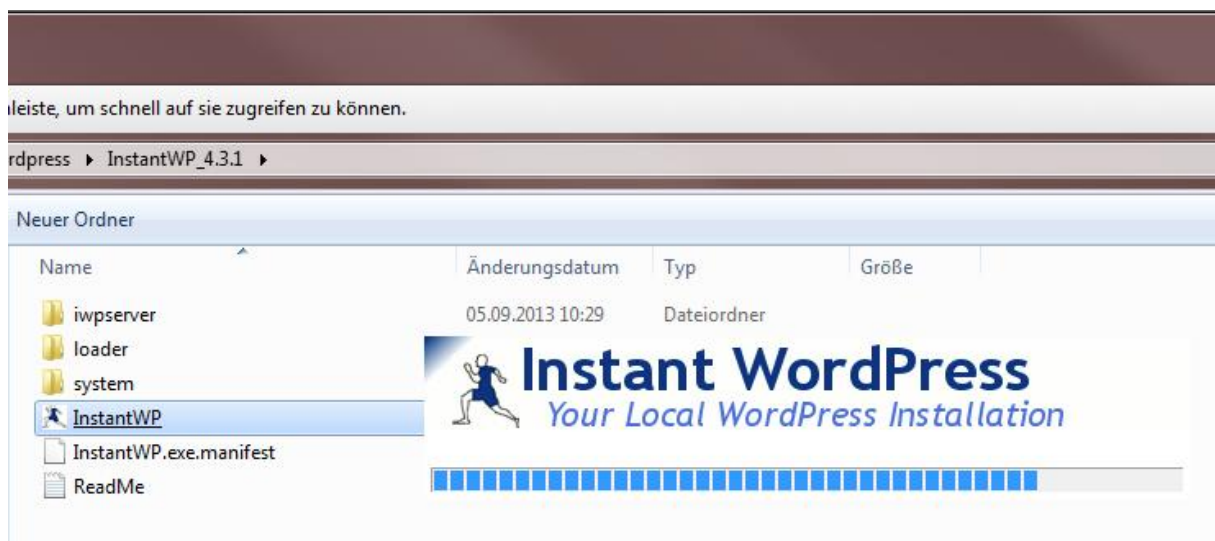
leiste, um schnell auf sie zugreifen zu können.

rdpress ▸ InstantWP_4.3.1 ▸

Neuer Ordner

| Name | Änderungsdatum | Typ | Größe |
|---|---|---|---|
| iwpserver | 05.09.2013 10:29 | Dateiordner | |
| loader | | | |
| system | | | |
| InstantWP | | | |
| InstantWP.exe.manifest | | | |
| ReadMe | | | |

Instant WordPress
Your Local WordPress Installation